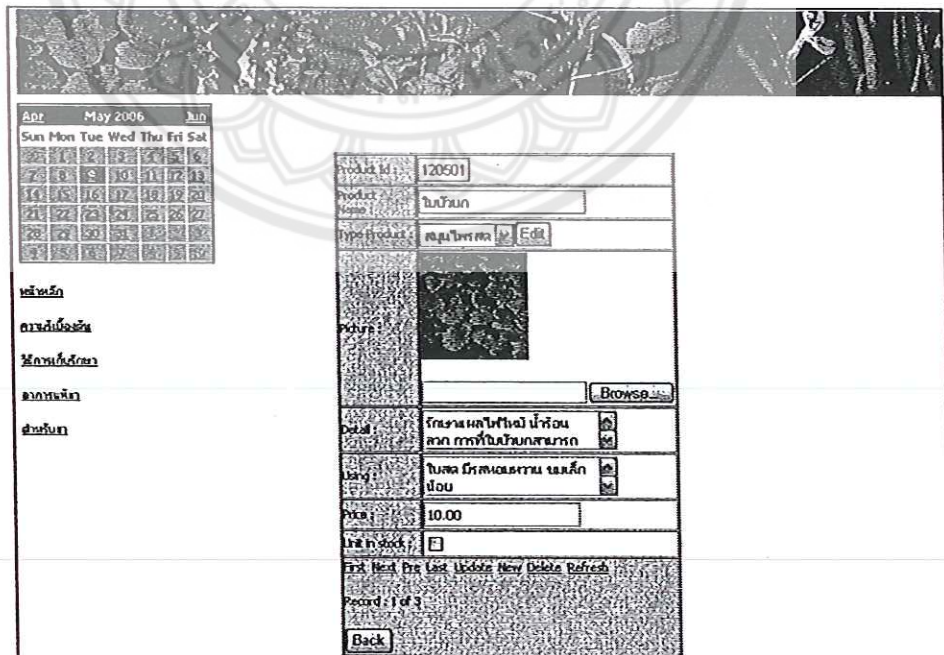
| Apr | | | May 2006 | | | Jun |
|---|---|---|---|---|---|---|
| Sun | Mon | Tue | Wed | Thu | Fri | Sat |
| 30 | 1 | 2 | 3 | 4 | 5 | 6 |
| 7 | 8 | 9 | 10 | 11 | 12 | 13 |
| 14 | 15 | 16 | 17 | 18 | 19 | 20 |
| 21 | 22 | 23 | 24 | 25 | 26 | 27 |
| 28 | 29 | 30 | 31 | 1 | 2 | 3 |
| 4 | 5 | 6 | 7 | 8 | 9 | 10 |

หน้าหลัก

ตรวจสอบเบื้องต้น

วิธีการเก็บรักษา

อาการแพ้ยา

สำหรับยา

| | |
|---|---|
| Product Id : | 120501 |
| Product Name : | ใบบัวบก |
| Type Product : | สมุนไพรสด Edit |
| Picture : | Browse... |
| Detail : | รักษาแผลไฟไหม้ น้ำร้อนลวก การที่ใบบัวบกสามารถ |
| Using : | ใบสด มีรสหอมหวาน ขมเล็กน้อย |
| Price : | 10.00 |
| Unit in stock : | 0 |

First Next Pre Last Update New Delete Refresh

Record : 1 of 3

Back